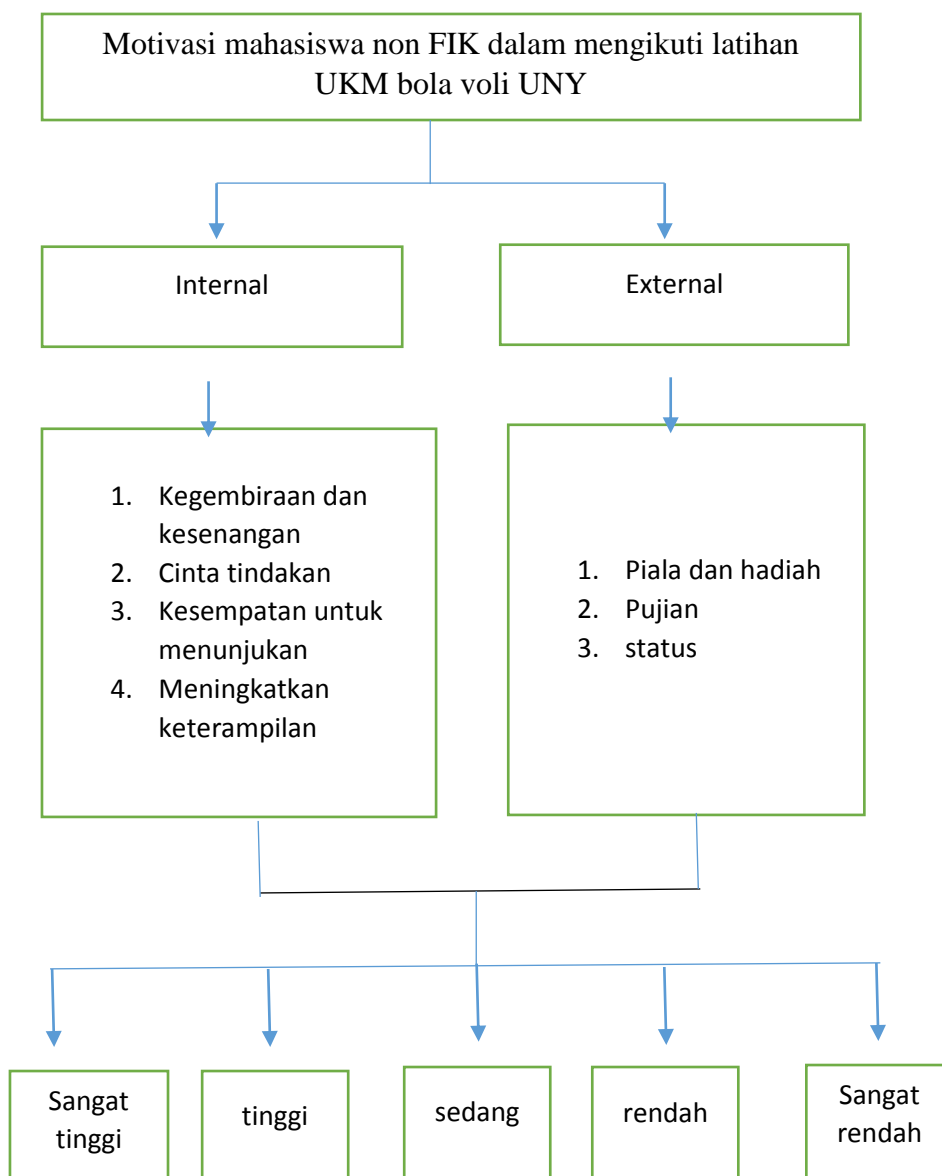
Motivasi mahasiswa non FIK dalam mengikuti latihan UKM bola voli UNY

Internal

External

1. Kegembiraan dan kesenangan
2. Cinta tindakan
3. Kesempatan untuk menunjukan
4. Meningkatkan keterampilan

1. Piala dan hadiah
2. Pujian
3. status

Sangat tinggi

tinggi

sedang

rendah

Sangat rendah